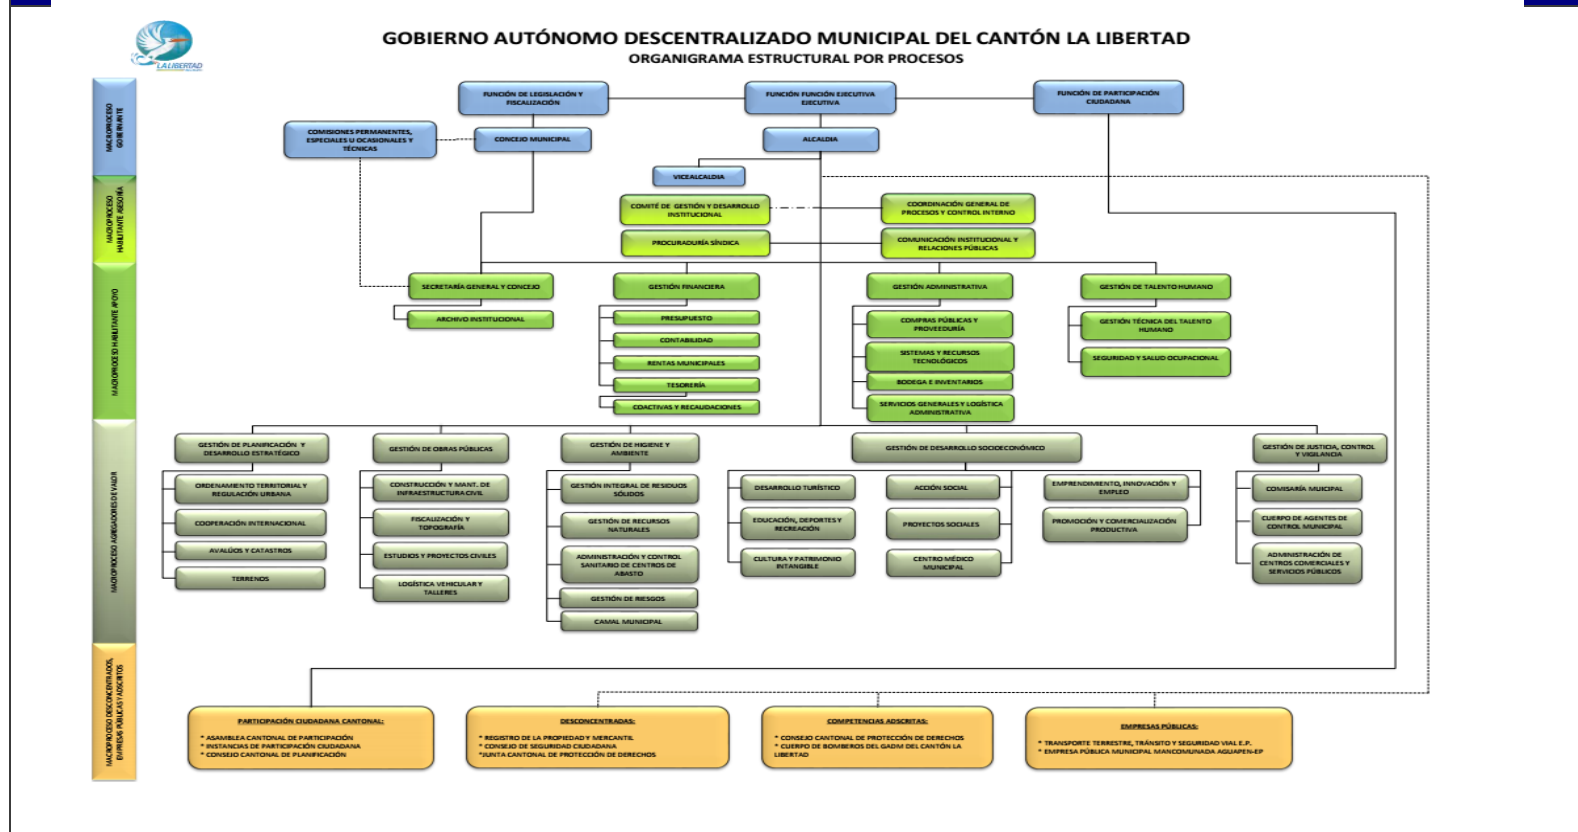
LA LIBERTAD

GOBIERNO AUTÓNOMO DESCENTRALIZADO MUNICIPAL DEL CANTÓN LA LIBERTAD
ORGANIGRAMA ESTRUCTURAL POR PROCESOS

MACROPROCESO GOBERNANTE

MACROPROCESO HABILITANTE ASESORÍA

MACROPROCESO HABILITANTE APOYO

MACROPROCESO AGREGADORES DE VALOR

MACROPROCESO DESCONCENTRADOS, EMPRESAS PÚBLICAS Y ADSCRITOS

FUNCIÓN DE LEGISLACIÓN Y FISCALIZACIÓN

FUNCIÓN FUNCIÓN EJECUTIVA EJECUTIVA

FUNCIÓN DE PARTICIPACIÓN CIUDADANA

COMISIONES PERMANENTES, ESPECIALES U OCASIONALES Y TÉCNICAS

CONCEJO MUNICIPAL

ALCALDIA

VICEALCALDIA

COMITÉ DE GESTIÓN Y DESARROLLO INSTITUCIONAL

COORDINACIÓN GENERAL DE PROCESOS Y CONTROL INTERNO

PROCURADURÍA SÍNDICA

COMUNICACIÓN INSTITUCIONAL Y RELACIONES PÚBLICAS

SECRETARÍA GENERAL Y CONCEJO

ARCHIVO INSTITUCIONAL

GESTIÓN FINANCIERA

PRESUPUESTO

CONTABILIDAD

RENTAS MUNICIPALES

TESORERÍA

COACTIVAS Y RECAUDACIONES

GESTIÓN ADMINISTRATIVA

COMPRAS PÚBLICAS Y PROVEEDURÍA

SISTEMAS Y RECURSOS TECNOLÓGICOS

BODEGA E INVENTARIOS

SERVICIOS GENERALES Y LOGÍSTICA ADMINISTRATIVA

GESTIÓN DE TALENTO HUMANO

GESTIÓN TÉCNICA DEL TALENTO HUMANO

SEGURIDAD Y SALUD OCUPACIONAL

GESTIÓN DE PLANIFICACIÓN Y DESARROLLO ESTRATÉGICO

ORDENAMIENTO TERRITORIAL Y REGULACIÓN URBANA

COOPERACIÓN INTERNACIONAL

AVALÚOS Y CATASTROS

TERRENOS

GESTIÓN DE OBRAS PÚBLICAS

CONSTRUCCIÓN Y MANT. DE INFRAESTRUCTURA CIVIL

FISCALIZACIÓN Y TOPOGRAFÍA

ESTUDIOS Y PROYECTOS CIVILES

LOGÍSTICA VEHICULAR Y TALLERES

GESTIÓN DE HIGIENE Y AMBIENTE

GESTIÓN INTEGRAL DE RESIDUOS SÓLIDOS

GESTIÓN DE RECURSOS NATURALES

ADMINISTRACIÓN Y CONTROL SANITARIO DE CENTROS DE ABASTO

GESTIÓN DE RIESGOS

CAMAL MUNICIPAL

GESTIÓN DE DESARROLLO SOCIOECONÓMICO

DESARROLLO TURÍSTICO

EDUCACIÓN, DEPORTES Y RECREACIÓN

CULTURA Y PATRIMONIO INTANGIBLE

ACCIÓN SOCIAL

PROYECTOS SOCIALES

CENTRO MÉDICO MUNICIPAL

EMPRENDIMIENTO, INNOVACIÓN Y EMPLEO

PROMOCIÓN Y COMERCIALIZACIÓN PRODUCTIVA

GESTIÓN DE JUSTICIA, CONTROL Y VIGILANCIA

COMISARÍA MUNICIPAL

CUERPO DE AGENTES DE CONTROL MUNICIPAL

ADMINISTRACIÓN DE CENTROS COMERCIALES Y SERVICIOS PÚBLICOS

PARTICIPACIÓN CIUDADANA CANTONAL:
* ASAMBLEA CANTONAL DE PARTICIPACIÓN
* INSTANCIAS DE PARTICIPACIÓN CIUDADANA
* CONSEJO CANTONAL DE PLANIFICACIÓN

DESCONCENTRADAS:
* REGISTRO DE LA PROPIEDAD Y MERCANTIL
* CONSEJO DE SEGURIDAD CIUDADANA
*JUNTA CANTONAL DE PROTECCIÓN DE DERECHOS

COMPETENCIAS ADSCRITAS:
* CONSEJO CANTONAL DE PROTECCIÓN DE DERECHOS
* CUERPO DE BOMBEROS DEL GADM DEL CANTÓN LA LIBERTAD

EMPRESAS PÚBLICAS:
* TRANSPORTE TERRESTRE, TRÁNSITO Y SEGURIDAD VIAL E.P.
* EMPRESA PÚBLICA MUNICIPAL MANCOMUNADA AGUAPEN-EP